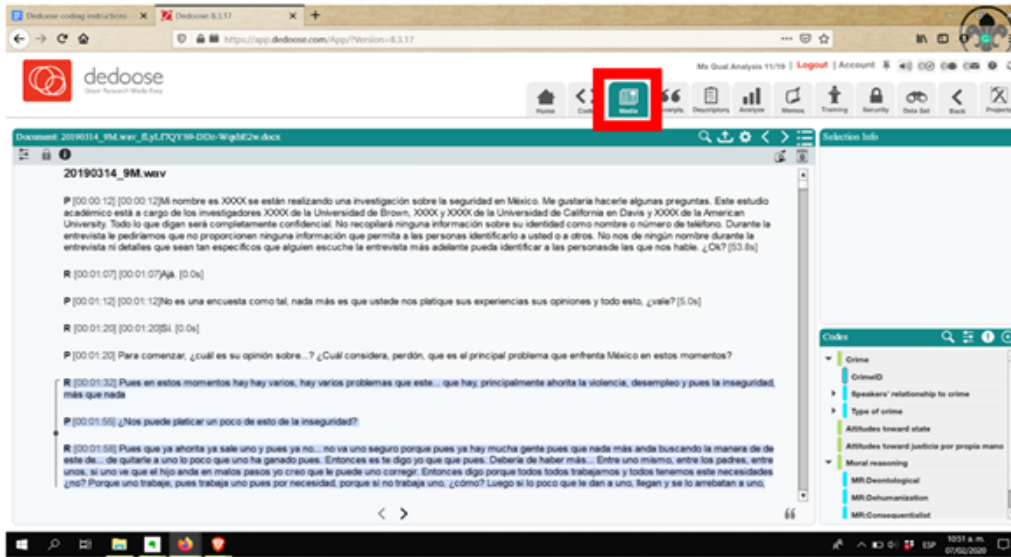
Dedoose coding instructions ×
Dedoose 8.3.17 ×
+
https://app.dedoose.com/App/?Version=8.3.17

dedoose
Great Research Made Easy

Mx Qual Analysis 11/19 | Logout | Account

Home Codes Media Excerpts Descriptors Analyze Memos Training Security Data Set Back Projects

Document: 20190314_9M.wav_fLyLf7QY59-DDt-WqdtE2w.docx

Selection Info

20190314_9M.wav

P [00:00:12] [00:00:12]Mi nombre es XXXX se están realizando una investigación sobre la seguridad en México. Me gustaría hacerle algunas preguntas. Este estudio académico está a cargo de los investigadores XXXX de la Universidad de Brown, XXXX y XXXX de la Universidad de California en Davis y XXXX de la American University. Todo lo que digan será completamente confidencial. No recopilará ninguna información sobre su identidad como nombre o número de teléfono. Durante la entrevista le pediríamos que no proporcionen ninguna información que permita a las personas identificarlo a usted o a otros. No nos de ningún nombre durante la entrevista ni detalles que sean tan específicos que alguien escuche la entrevista más adelante pueda identificar a las personasde las que nos hable. ¿Ok? [53.8s]

R [00:01:07] [00:01:07]Ajá. [0.0s]

P [00:01:12] [00:01:12]No es una encuesta como tal, nada más es que ustede nos platique sus experiencias sus opiniones y todo esto, ¿vale? [5.0s]

R [00:01:20] [00:01:20]Sí. [0.0s]

P [00:01:20] Para comenzar, ¿cuál es su opinión sobre...? ¿Cuál considera, perdón, que es el principal problema que enfrenta México en estos momentos?

R [00:01:32] Pues en estos momentos hay hay varios, hay varios problemas que este... que hay, principalmente ahorita la violencia, desempleo y pues la inseguridad, más que nada

P [00:01:55] ¿Nos puede platicar un poco de esto de la inseguridad?

R [00:01:58] Pues que ya ahorita ya sale uno y pues ya no... no va uno seguro porque pues ya hay mucha gente pues que nada más anda buscando la manera de de este de... de quitarle a uno lo poco que uno ha ganado pues. Entonces es te digo yo que que pues. Debería de haber más... Entonces uno mismo, entre los padres, entre unos, si uno ve que el hijo anda en malos pasos yo creo que le puede uno corregir. Entonces digo porque todos todos trabajamos y todos tenemos este necesidades ¿no? Porque uno trabaje, pues trabaja uno pues por necesidad, porque si no trabaja uno, ¿cómo? Luego si lo poco que le dan a uno, llegan y se lo arrebatan a uno,

Codes
Crime
CrimeID
Speakers' relationship to crime
Type of crime
Attitudes toward state
Attitudes toward justicia por propia mano
Moral reasoning
MR:Deontological
MR:Dehumanization
MR:Consequentialist

10:51 a.m.
07/02/2020
ESP